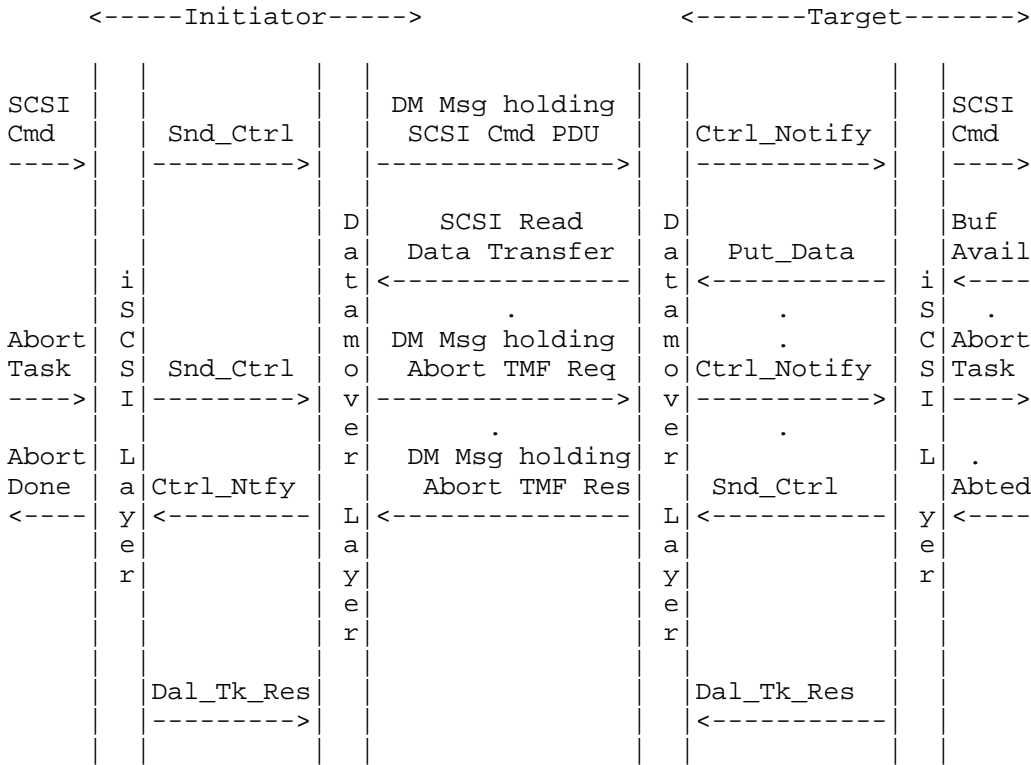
<-----Initiator----->                    <-------Target------->

SCSI Cmd ----> | iSCSI Layer | Snd_Ctrl ----------> | Datamover Layer | DM Msg holding SCSI Cmd PDU ----------------> | Datamover Layer | Ctrl_Notify ------------> | iSCSI Layer | SCSI Cmd ---->

SCSI Read Data Transfer <---------------- | Put_Data <------------ | Buf Avail <----

.    .    .

Abort Task ----> | Snd_Ctrl ----------> | DM Msg holding Abort TMF Req ----------------> | Ctrl_Notify ------------> | Abort Task ---->

.    .    .

Abort Done <---- | Ctrl_Ntfy <---------- | DM Msg holding Abort TMF Res <---------------- | Snd_Ctrl <------------ | Abted <----

Dal_Tk_Res ---------->                    Dal_Tk_Res <------------